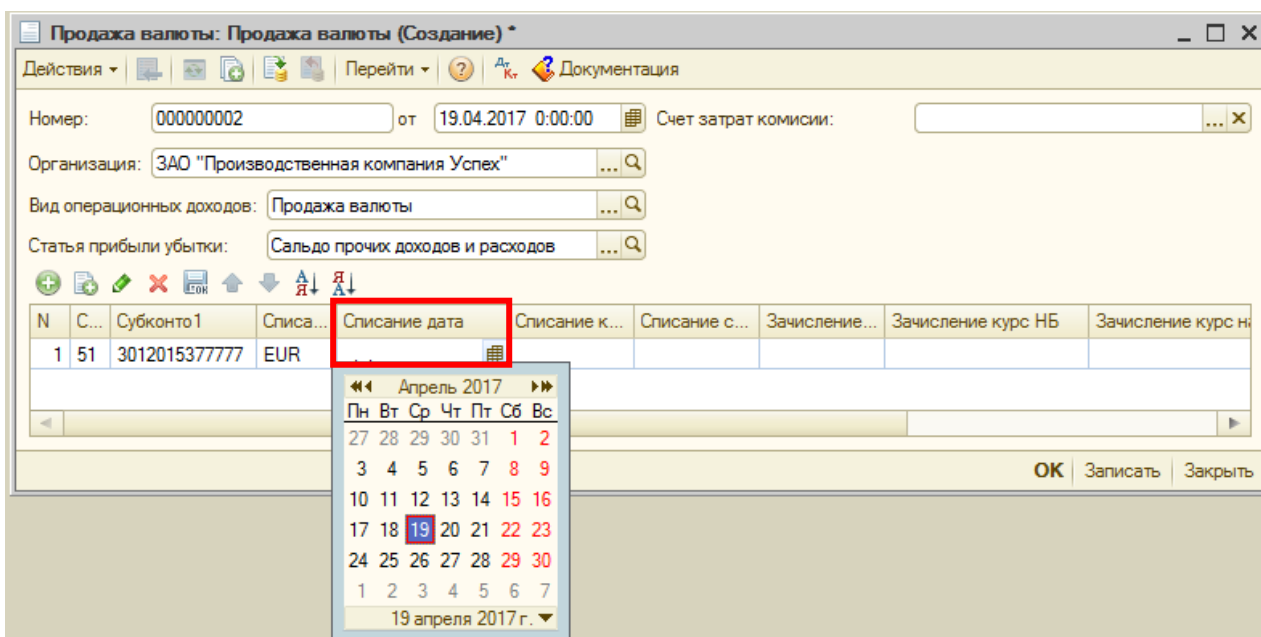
Продажа валюты: Продажа валюты (Создание) *

Действия ▾ | Перейти ▾ | Документация

Номер: 000000002 от 19.04.2017 0:00:00 Счет затрат комисии:

Организация: ЗАО "Производственная компания Успех"

Вид операционных доходов: Продажа валюты

Статья прибыли убытки: Сальдо прочих доходов и расходов

| N | С... | Субконто1 | Списа... | Списание дата | Списание к... | Списание с... | Зачисление... | Зачисление курс НБ | Зачисление курс на |
|---|---|---|---|---|---|---|---|---|---|
| 1 | 51 | 3012015377777 | EUR | | | | | | |

Апрель 2017

| Пн | Вт | Ср | Чт | Пт | Сб | Вс |
|---|---|---|---|---|---|---|
| 27 | 28 | 29 | 30 | 31 | 1 | 2 |
| 3 | 4 | 5 | 6 | 7 | 8 | 9 |
| 10 | 11 | 12 | 13 | 14 | 15 | 16 |
| 17 | 18 | 19 | 20 | 21 | 22 | 23 |
| 24 | 25 | 26 | 27 | 28 | 29 | 30 |
| 1 | 2 | 3 | 4 | 5 | 6 | 7 |

19 апреля 2017 г.

OK | Записать | Закрыть